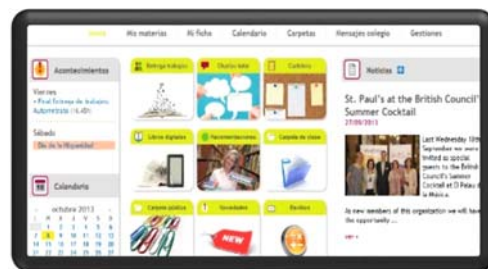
Inicio Mis materias Mi ficha Calendario Carpetas Mensajes colegio Gestiones

Acontecimientos

Viernes
• Final Entrega de trabajos Automotriz (16.40h)

Sábado
Día de la Hispanidad

Calendario

octubre 2013

Entrega trabajos
Charlas tutor
Corchos
Libros digitales
Recomendaciones
Carpeta de clase
Carpeta pública
Novedades
Recibos

NEW

Noticias

St. Paul's at the British Council' Summer Cocktail
27/09/2013

Last Wednesday 18th September we were invited as special guests to the British Council's Summer Cocktail and D Palau de la Música.

As new members of this organization we have had the opportunity ...

ver +